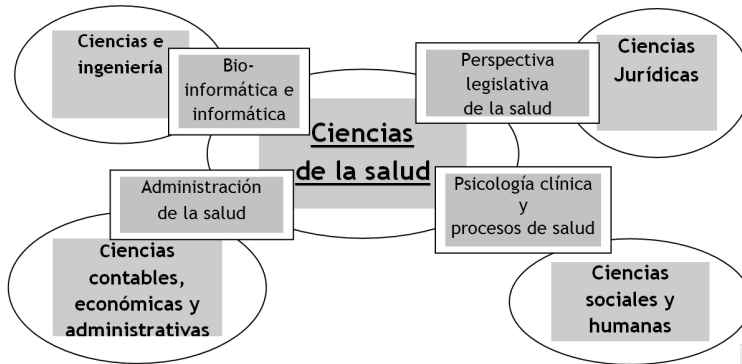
Ciencias e ingeniería

Bio-informática e informática

Perspectiva legislativa de la salud

Ciencias Jurídicas

Ciencias de la salud

Administración de la salud

Psicología clínica y procesos de salud

Ciencias contables, económicas y administrativas

Ciencias sociales y humanas